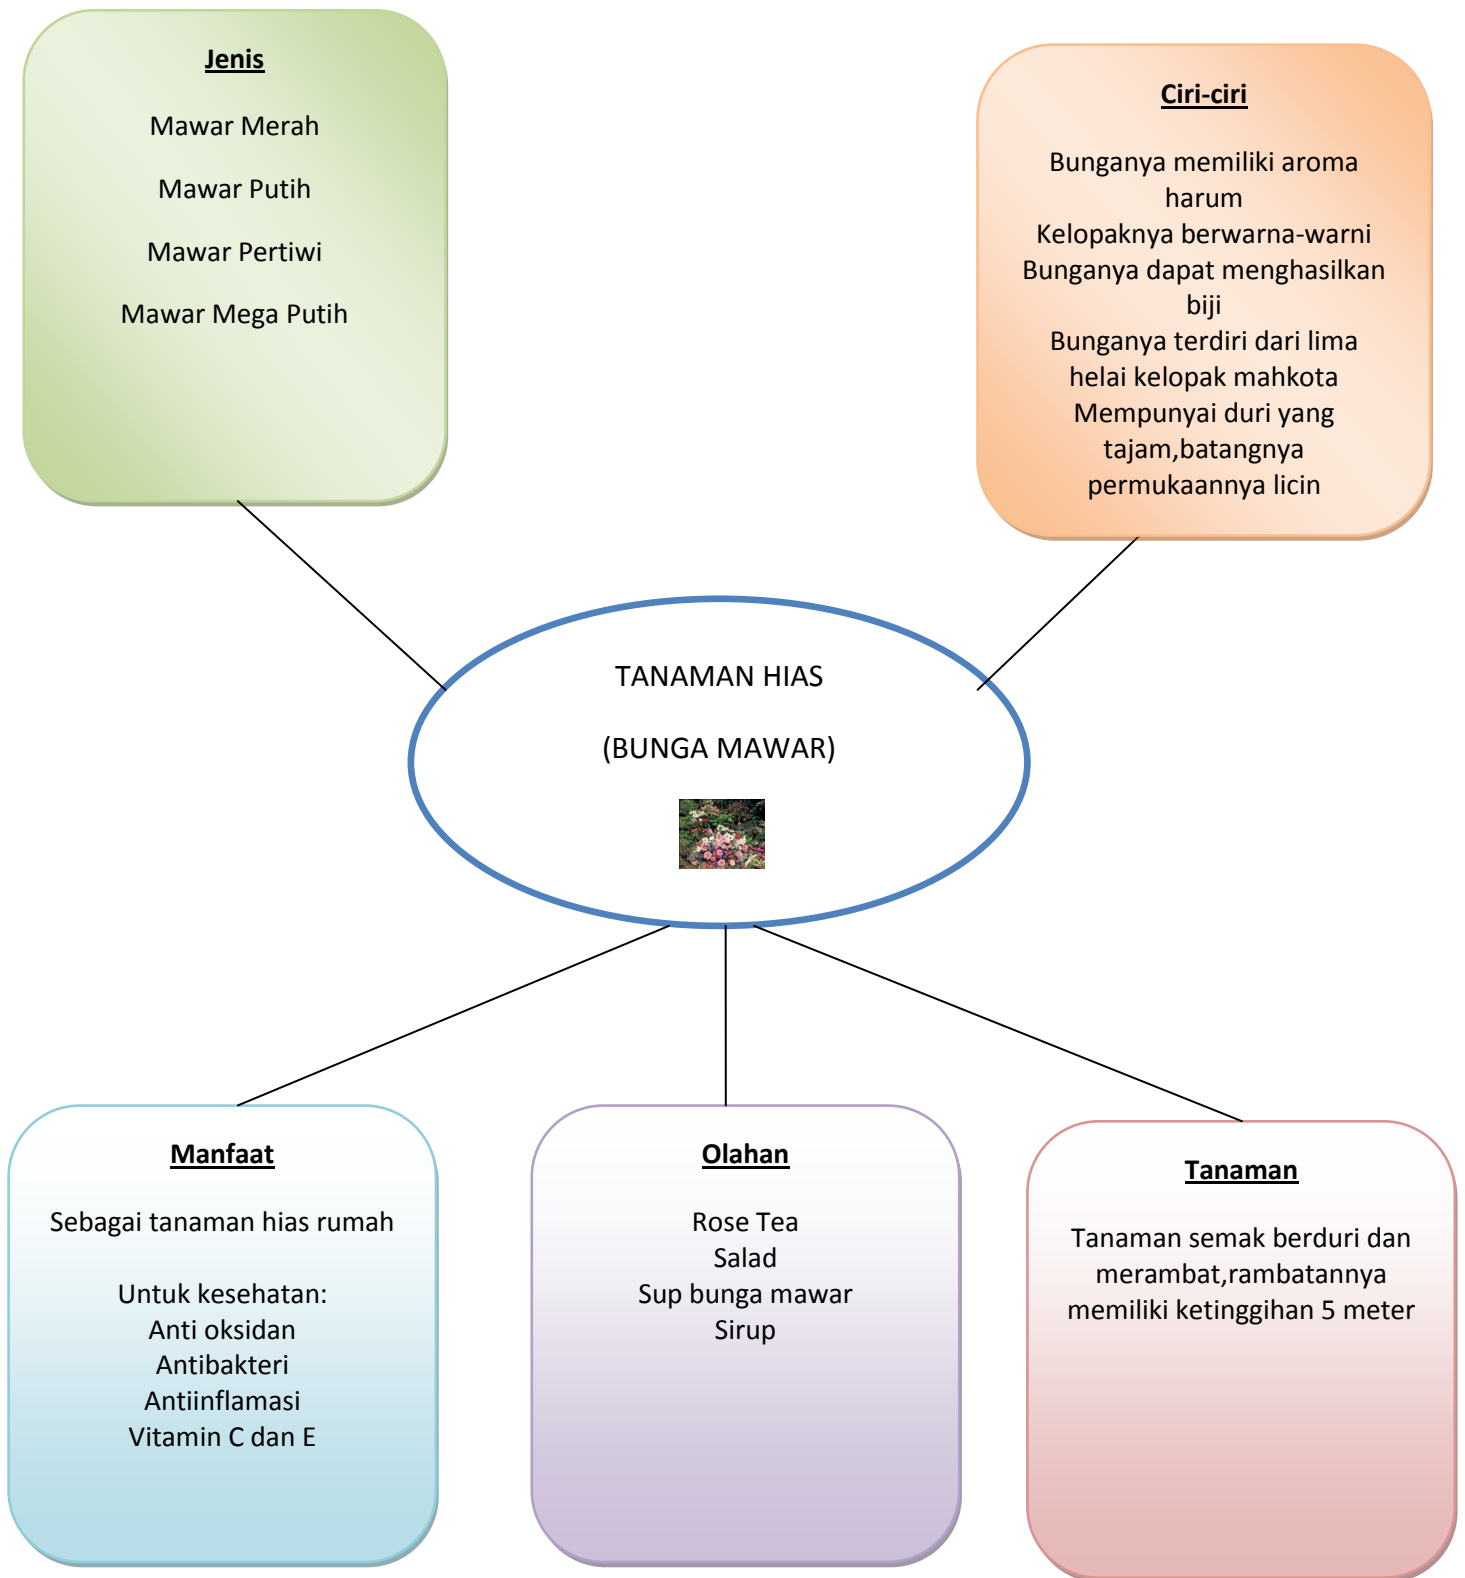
Jenis

Mawar Merah

Mawar Putih

Mawar Pertiwi

Mawar Mega Putih

Ciri-ciri

Bunganya memiliki aroma harum
Kelopaknya berwarna-warni
Bunganya dapat menghasilkan biji
Bunganya terdiri dari lima helai kelopak mahkota
Mempunyai duri yang tajam,batangnya permukaannya licin

TANAMAN HIAS

(BUNGA MAWAR)

Manfaat

Sebagai tanaman hias rumah

Untuk kesehatan:
Anti oksidan
Antibakteri
Antiinflamasi
Vitamin C dan E

Olahan

Rose Tea
Salad
Sup bunga mawar
Sirup

Tanaman

Tanaman semak berduri dan merambat,rambatannya memiliki ketinggihan 5 meter